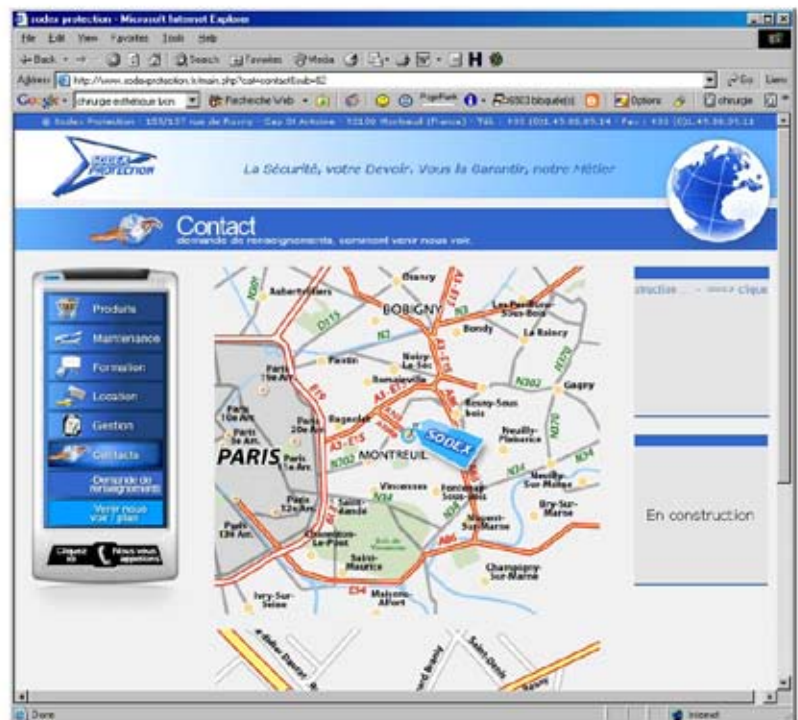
sodex protection - Microsoft Internet Explorer

File Edit View Favorites Tools Help

Back Search Favorites Media

Address http://www.sodexprotection.fr/main.php?cat=contact&sub=02

Go Liens

Google chirurgie esthétique bcn Recherche Web PageRank 6503 bloqué(s) Options chirurgie

© Sodex Protection : 155/157 rue de Rosny - Cap St Antoine - 93100 Montreuil (France) - Tél. : +33 (0)1.45.05.85.14 - Fax : +33 (0)1.45.36.35.13

SODEX PROTECTION

La Sécurité, votre Devoir. Vous la Garantir, notre Métier

Contact
demande de renseignements, comment venir nous voir.

Produits
Maintenance
Formation
Location
Gestion
Contacts
Demande de renseignements
Venir nous voir / plan

Cliquez ici
Nous vous appelons

Drancy
Aubervilliers
BOBIGNY
Les Pavillons-Sous-Bois
Bondy
Le Raincy
Pantin
Noisy-Le-Sec
Romainville
Gagny
Paris 19e Arr.
Paris 10e Arr.
Paris 20e Arr.
Bagnolet
Rosny-Sous-Bois
Paris 3e Arr.
Paris 11e Arr.
PARIS
MONTREUIL
SODEX
Neuilly-Plaisance
Neuilly-Sur-Marne
Vincennes
Fontenay-Sous-Bois
Bry-Sur-Marne
Paris 12e Arr.
Saint-Mandé
Nogent-Sur-Marne
Paris 13e Arr.
Charenton-Le-Pont
Saint-Maurice
Champigny-Sur-Marne
Ivry-Sur-Seine
Maisons-Alfort
N301 D115 N3 A3 N186 N302 N370 A3-E15 N302 N34 A86 E54 E15 A4

struction ... --- >>>> cliqu

En construction

Done
Internet